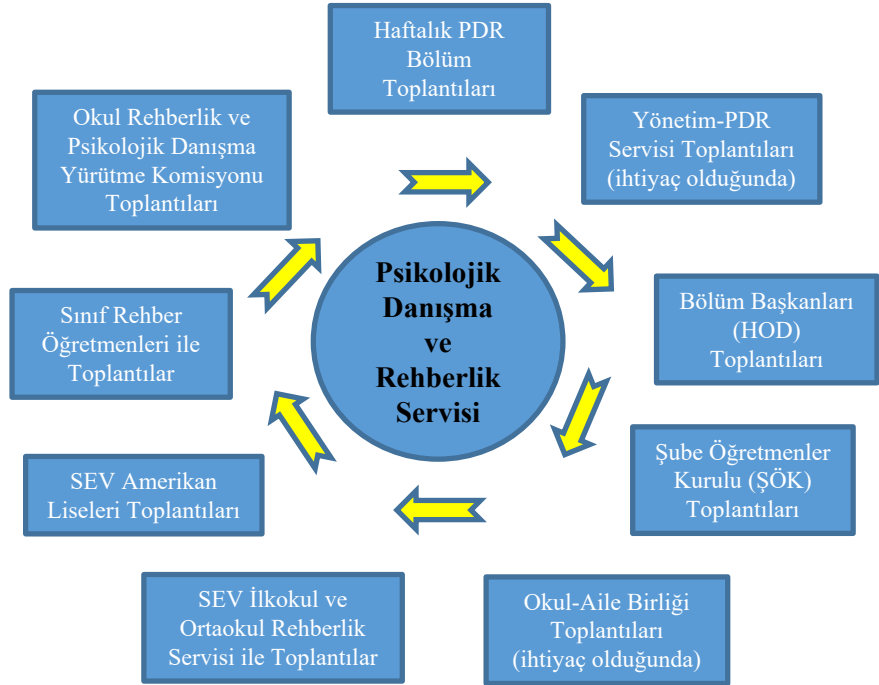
Haftalık PDR Bölüm Toplantıları

Yönetim-PDR Servisi Toplantıları (ihtiyaç olduğunda)

Bölüm Başkanları (HOD) Toplantıları

Şube Öğretmenler Kurulu (ŞÖK) Toplantıları

Okul-Aile Birliği Toplantıları (ihtiyaç olduğunda)

SEV İlkokul ve Ortaokul Rehberlik Servisi ile Toplantılar

SEV Amerikan Liseleri Toplantıları

Sınıf Rehber Öğretmenleri ile Toplantılar

Okul Rehberlik ve Psikolojik Danışma Yürütme Komisyonu Toplantıları

Psikolojik Danışma ve Rehberlik Servisi